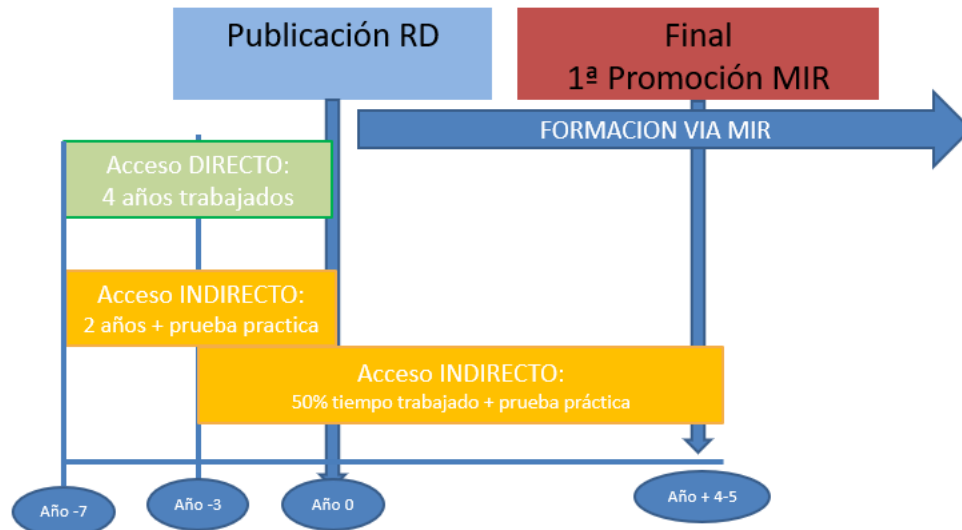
Publicación RD

Final
1ª Promoción MIR

FORMACION VIA MIR

Acceso DIRECTO:
4 años trabajados

Acceso INDIRECTO:
2 años + prueba practica

Acceso INDIRECTO:
50% tiempo trabajado + prueba práctica

Año -7

Año -3

Año 0

Año + 4-5